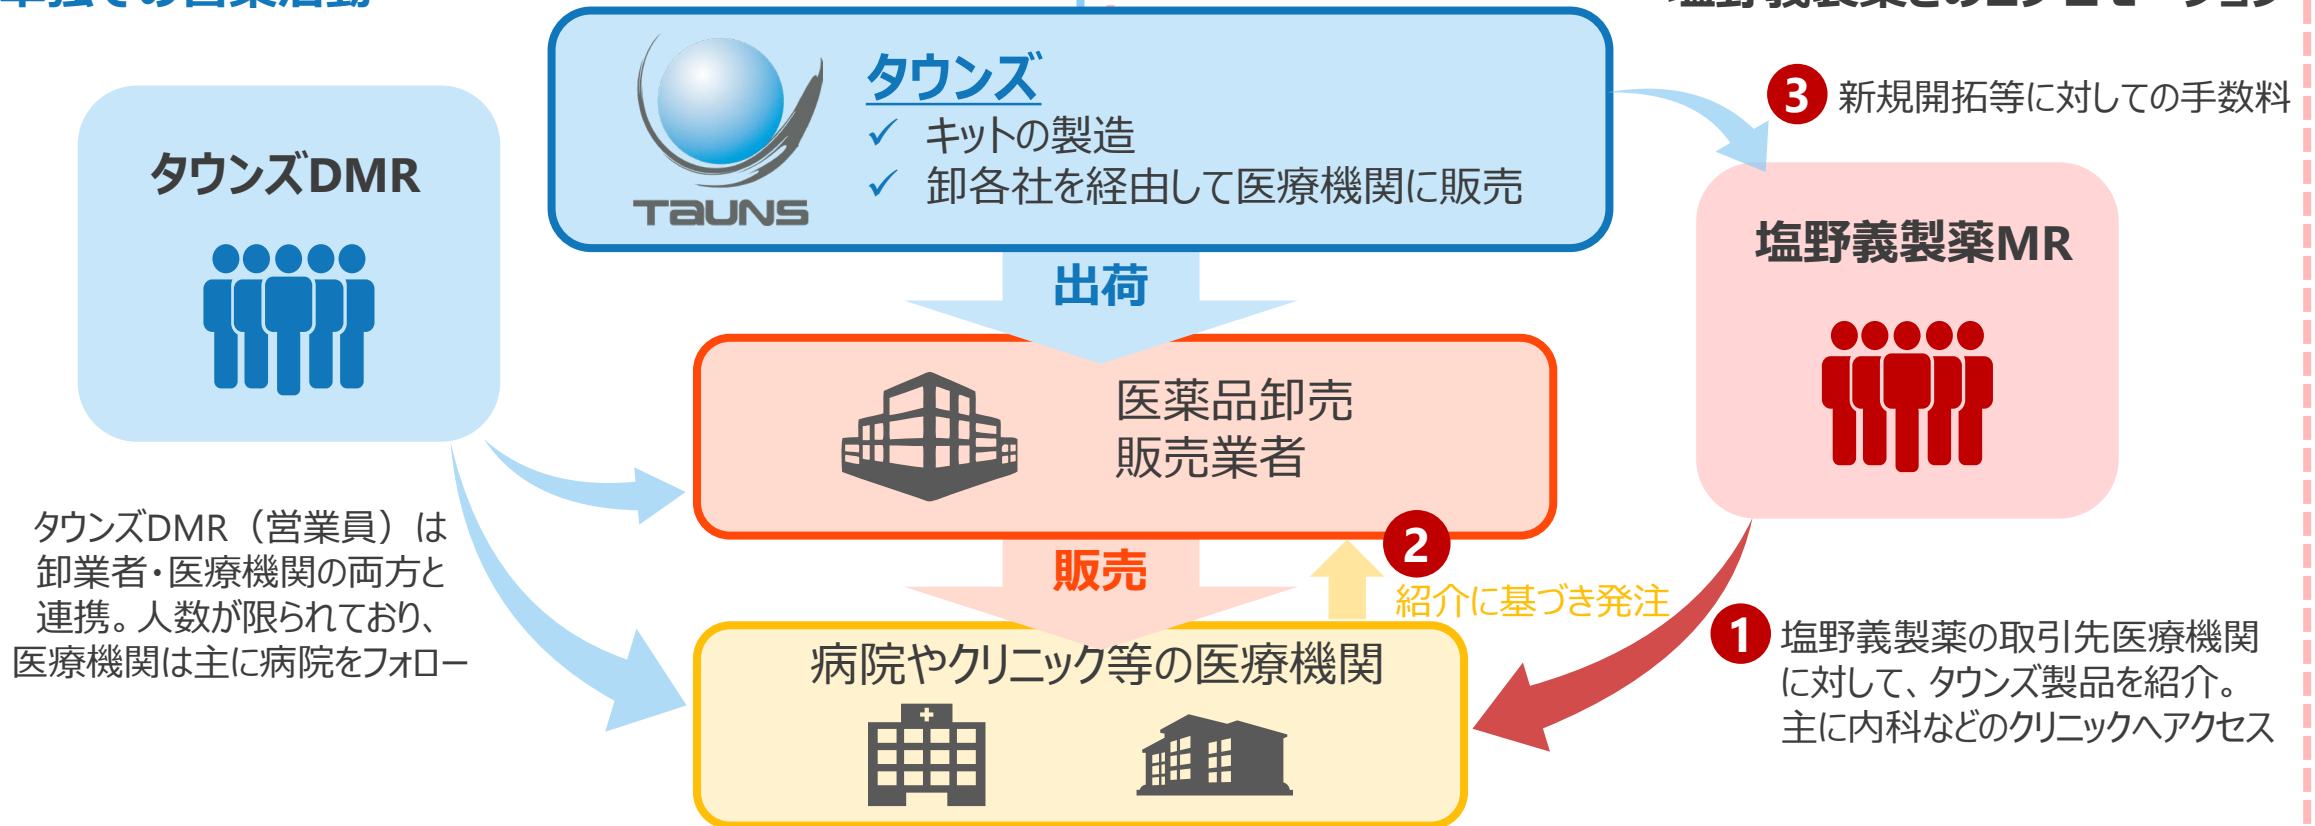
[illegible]

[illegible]

タウンズ
✓ キットの製造
✓ 卸各社を経由して医療機関に販売

TAUNS

タウンズDMR

3 新規開拓等に対しての手数料

塩野義製薬MR

出荷

医薬品卸売
販売業者

タウンズDMR（営業員）は卸業者・医療機関の両方と連携。人数が限られており、医療機関は主に病院をフォロー

販売

2

紹介に基づき発注

病院やクリニック等の医療機関

1 塩野義製薬の取引先医療機関に対して、タウンズ製品を紹介。主に内科などのクリニックへアクセス